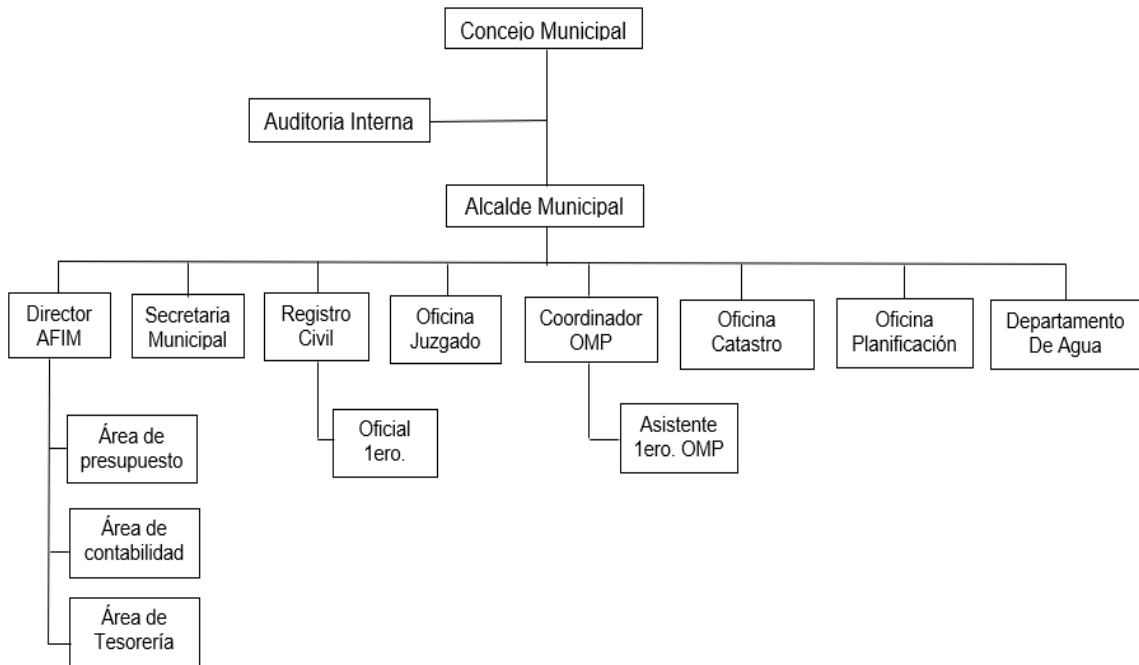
Concejo Municipal

Auditoria Interna

Alcalde Municipal

Director AFIM

Secretaria Municipal

Registro Civil

Oficina Juzgado

Coordinador OMP

Oficina Catastro

Oficina Planificación

Departamento De Agua

Área de presupuesto

Área de contabilidad

Área de Tesorería

Oficial 1ero.

Asistente 1ero. OMP